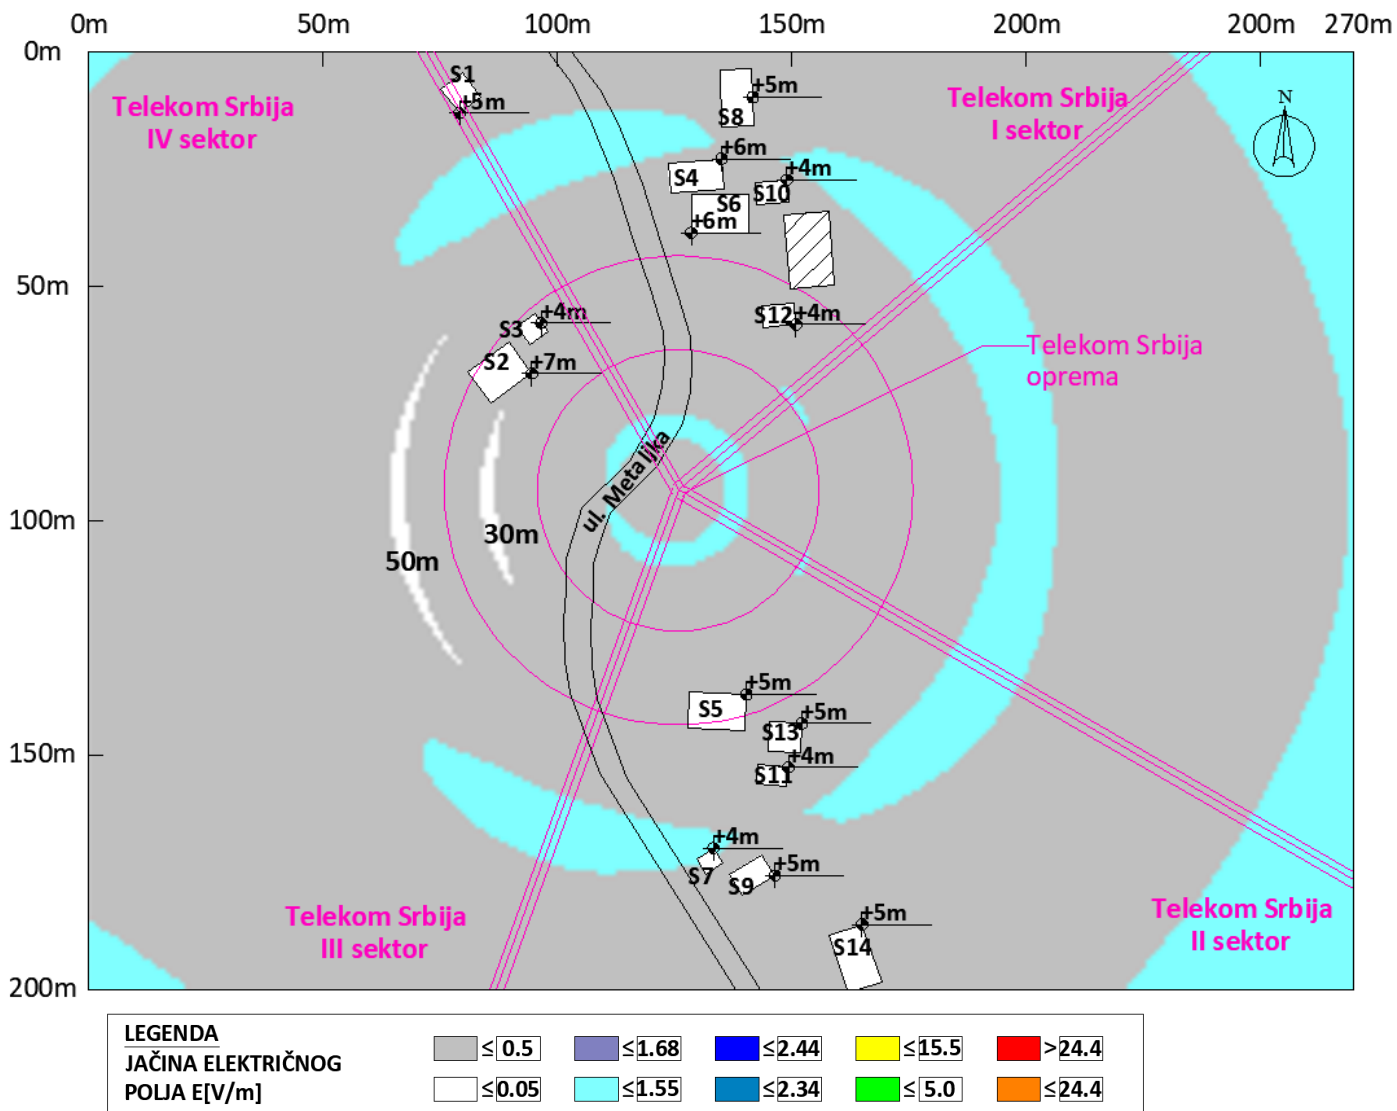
0m 50m 100m 150m 200m 200m 270m

0m

50m

100m

150m

200m

Telekom Srbija IV sektor

Telekom Srbija I sektor

Telekom Srbija oprema

Telekom Srbija III sektor

Telekom Srbija II sektor

N

S1 +5m

S8 +5m

S4 +6m

S10 +4m

S6 +6m

S3 +4m

S12 +4m

S2 +7m

ul. Meta Ilka

30m

50m

S5 +5m

S13 +5m

S11 +4m

S7 +4m

S9 +5m

S14 +5m

LEGENDA
JAČINA ELEKTRIČNOG
POLJA E[V/m]

≤ 0.5 ≤ 1.68 ≤ 2.44 ≤ 15.5 > 24.4

≤ 0.05 ≤ 1.55 ≤ 2.34 ≤ 5.0 ≤ 24.4